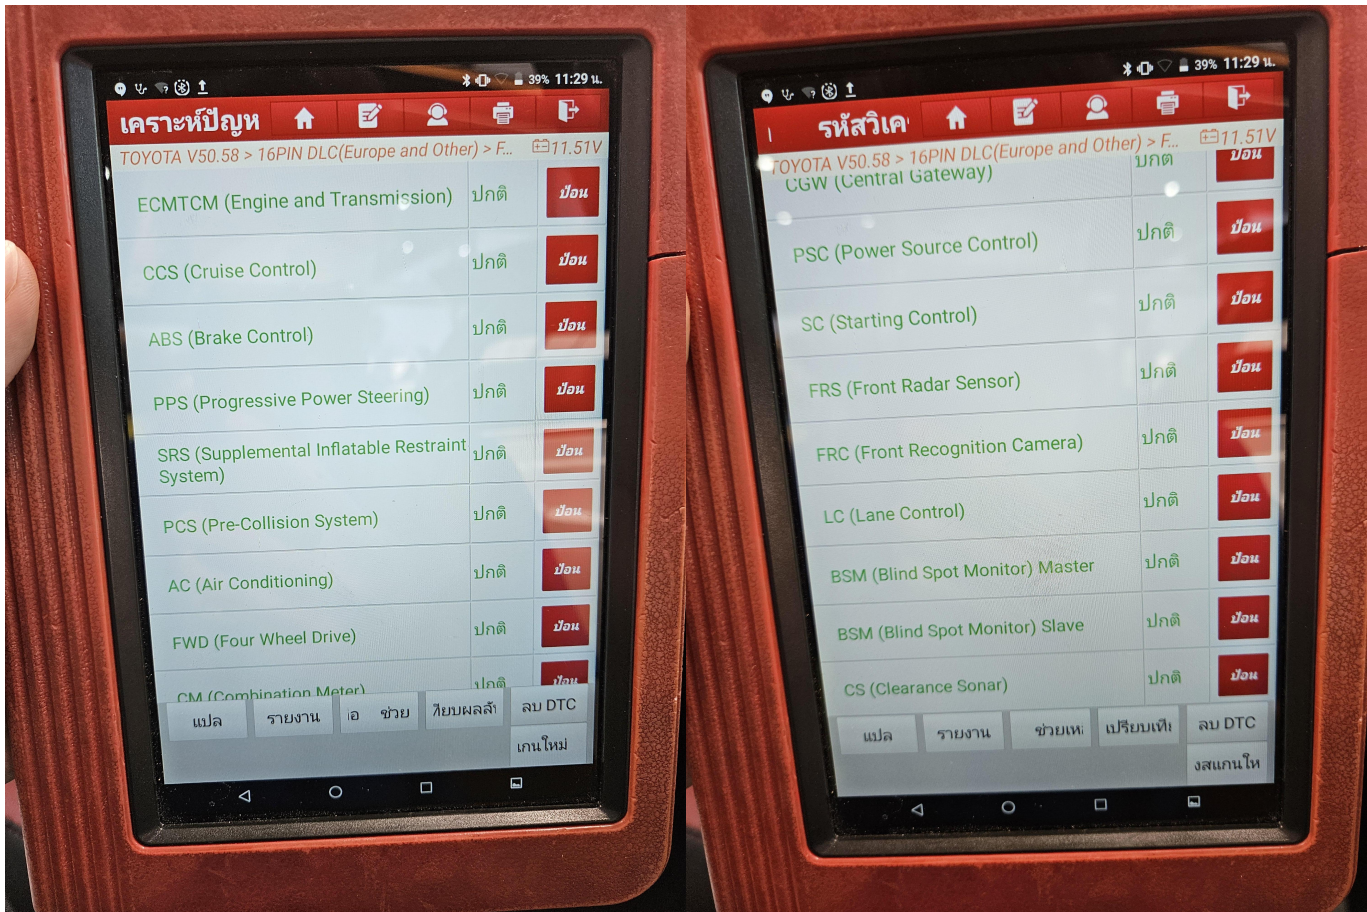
39% 11:29 น.

เคราะห์ปัญห

TOYOTA V50.58 > 16PIN DLC(Europe and Other) > F... 11.51V

| | | |
|---|---|---|
| ECMTCM (Engine and Transmission) | ปกติ | ป้อน |
| CCS (Cruise Control) | ปกติ | ป้อน |
| ABS (Brake Control) | ปกติ | ป้อน |
| PPS (Progressive Power Steering) | ปกติ | ป้อน |
| SRS (Supplemental Inflatable Restraint System) | ปกติ | ป้อน |
| PCS (Pre-Collision System) | ปกติ | ป้อน |
| AC (Air Conditioning) | ปกติ | ป้อน |
| FWD (Four Wheel Drive) | ปกติ | ป้อน |
| CM (Combination Meter) | ปกติ | ป้อน |

แปล รายงาน เอ ช่วย ลียบผลลั ลบ DTC เกนใหม่

39% 11:29 น.

รหัสวิเค

TOYOTA V50.58 > 16PIN DLC(Europe and Other) > F... 11.51V

| | | |
|---|---|---|
| CGW (Central Gateway) | ปกติ | ป้อน |
| PSC (Power Source Control) | ปกติ | ป้อน |
| SC (Starting Control) | ปกติ | ป้อน |
| FRS (Front Radar Sensor) | ปกติ | ป้อน |
| FRC (Front Recognition Camera) | ปกติ | ป้อน |
| LC (Lane Control) | ปกติ | ป้อน |
| BSM (Blind Spot Monitor) Master | ปกติ | ป้อน |
| BSM (Blind Spot Monitor) Slave | ปกติ | ป้อน |
| CS (Clearance Sonar) | ปกติ | ป้อน |

แปล รายงาน ช่วยเห เปรียบเที ลบ DTC งสแกนให